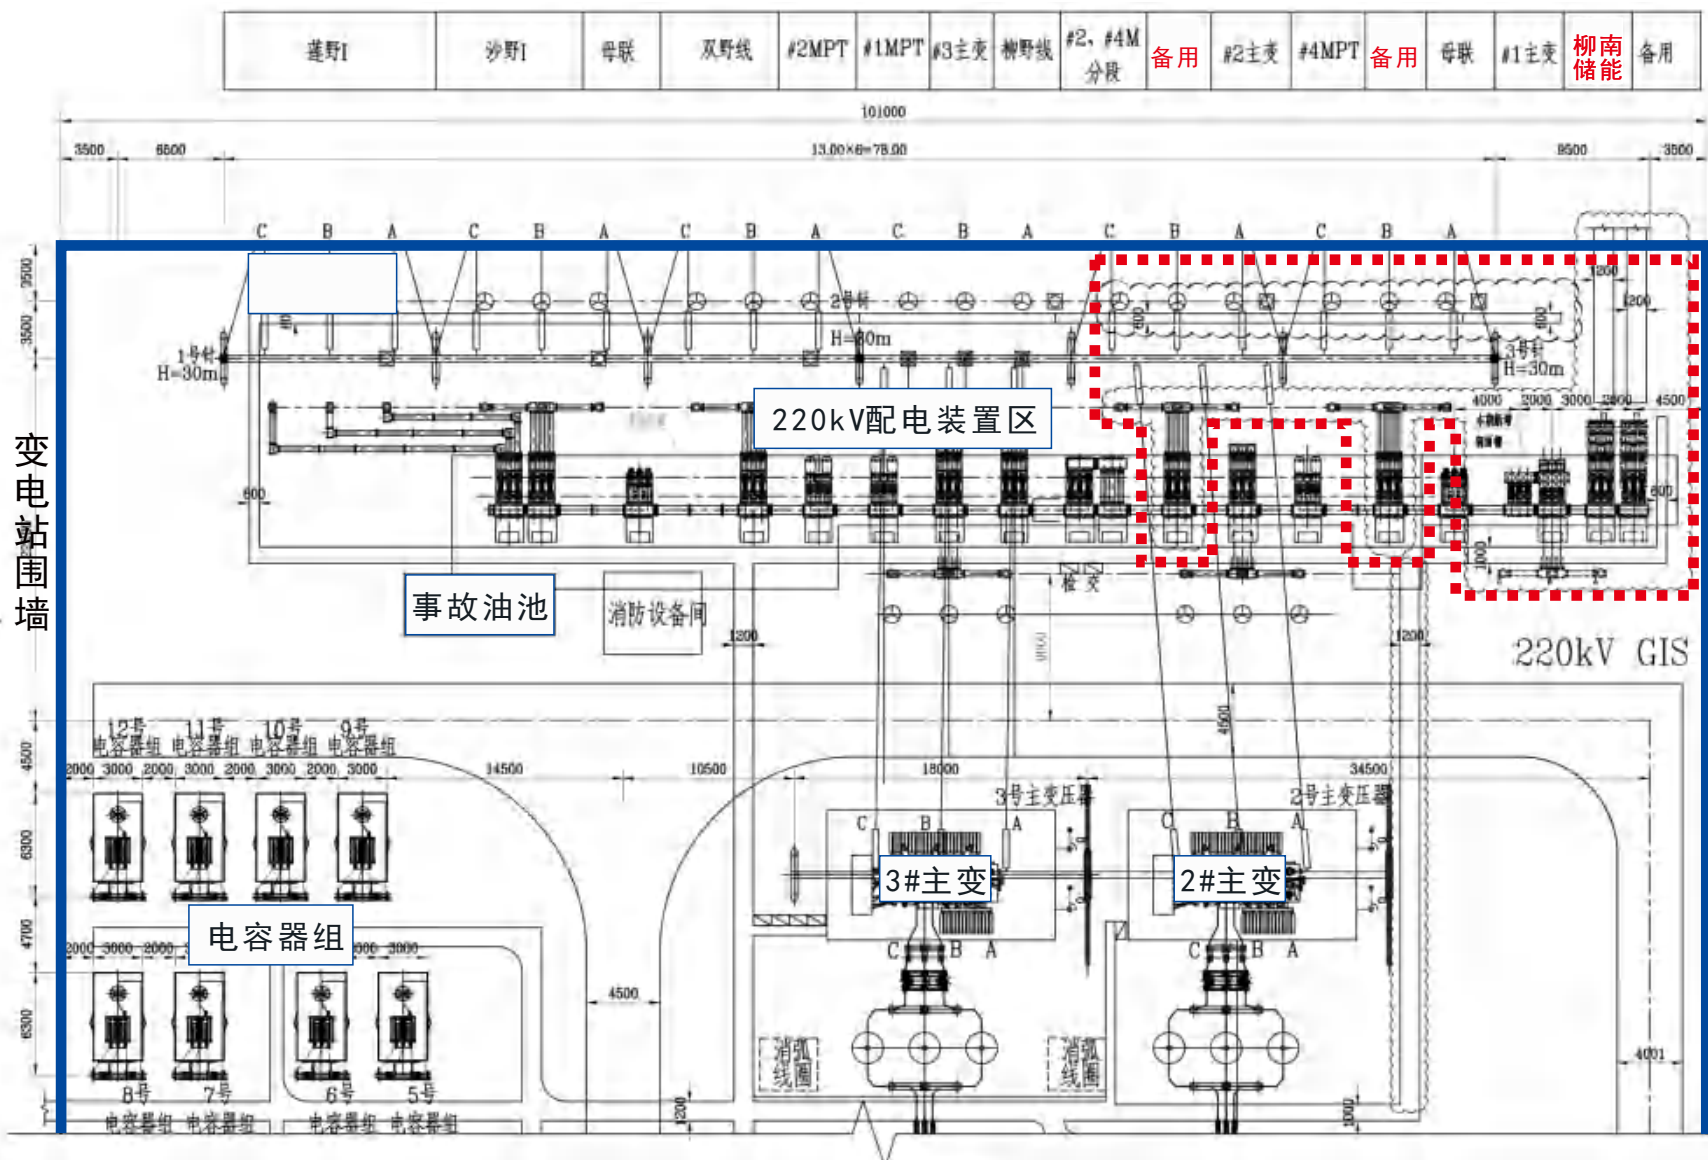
| 莲野I | 沙野I | 母联 | 双野线 | #2MPT | #1MPT | #3主变 | 柳野线 | #2、#4M分段 | 备用 | #2主变 | #4MPT | 备用 | 母联 | #1主变 | 柳南储能 | 备用 |
|---|---|---|---|---|---|---|---|---|---|---|---|---|---|---|---|---|

101000

3500 6500 13.00×6=78.00 8500 3500

C B A C B A C B A C B A C B A C B A

1号针 H=30m

2号针 H=30m

3号针 H=30m

220kV配电装置区

变电站围墙

事故油池

消防设备间

220kV GIS

12号电容器组 11号电容器组 10号电容器组 9号电容器组

2000 3000 2000 3000 2000 3000 2000 3000 14500 10500 18000 34500

3号主变压器

2号主变压器

3#主变

2#主变

电容器组

8号电容器组 7号电容器组 6号电容器组 5号电容器组

消弧线圈

消弧线圈

4500

1200

4500